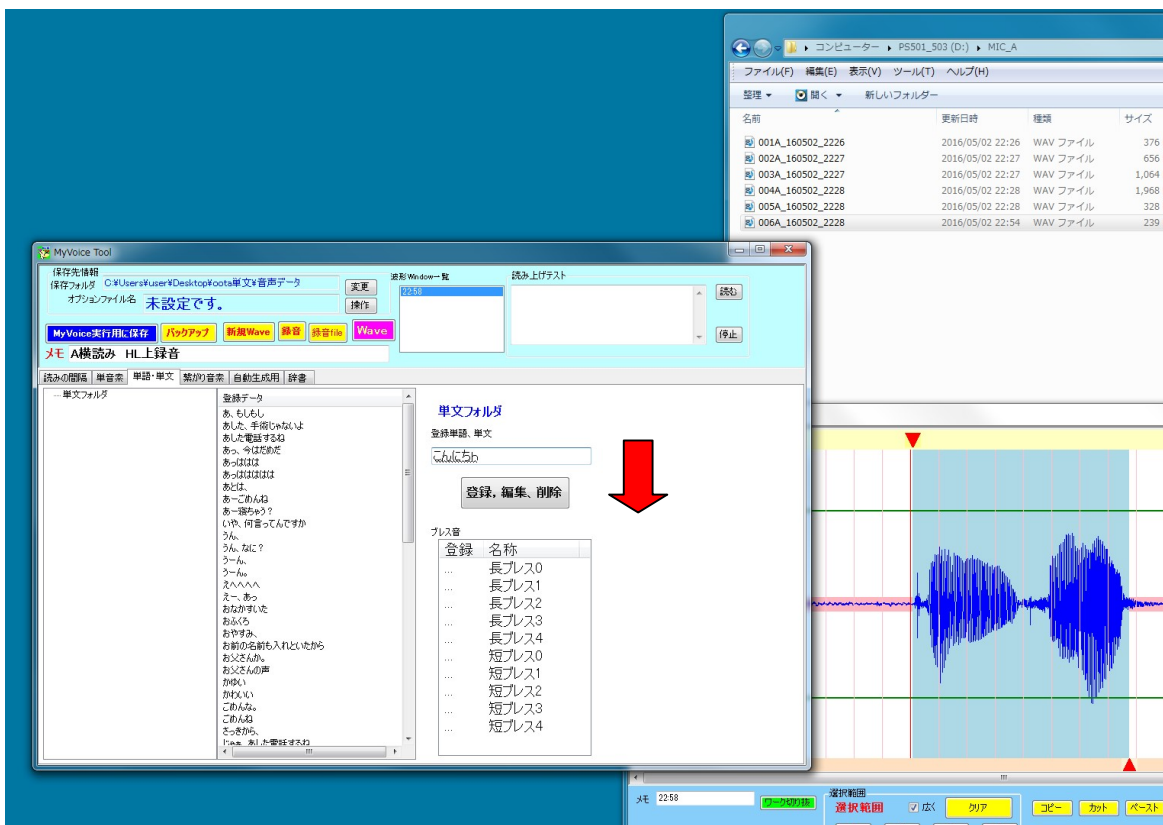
コンピューター ▸ PS501_503 (D:) ▸ MIC_A

ファイル(F) 編集(E) 表示(V) ツール(T) ヘルプ(H)

整理 ▾ 開く ▾ 新しいフォルダー

| 名前 | 更新日時 | 種類 | サイズ |
|---|---|---|---|
| 001A_160502_2226 | 2016/05/02 22:26 | WAV ファイル | 376 |
| 002A_160502_2227 | 2016/05/02 22:27 | WAV ファイル | 656 |
| 003A_160502_2227 | 2016/05/02 22:27 | WAV ファイル | 1,064 |
| 004A_160502_2228 | 2016/05/02 22:28 | WAV ファイル | 1,968 |
| 005A_160502_2228 | 2016/05/02 22:28 | WAV ファイル | 328 |
| 006A_160502_2228 | 2016/05/02 22:54 | WAV ファイル | 239 |

MyVoice Tool

保存先情報
保存フォルダ C:¥Users¥user¥Desktop¥oota単文¥音声データ
変更
オプションファイル名 未設定です。
操作

波形Window一覧
22:58

読み上げテスト
読む
停止

MyVoice実行用に保存 バックアップ 新規Wave 録音 録音file Wave

メモ A横読み HL上録音

読みの間隔 単音素 単語・単文 繋がり音素 自動生成用 辞書

単文フォルダ

登録データ
あ、もしもし
あした、手術じゃないよ
あした電話するね
あっ、今はだめだ
あっははは
あっはははは
あとは、
あーごめんね
あー寝ちゃう？
いや、何言ってんですか
うん、
うん, なに？
うーん、
うーん。
えへへへへ
えー、あっ
おなかすいた
おふくろ
おやすみ、
お前の名前も入れといたから
お父さんか。
お父さんの声
かゆい
かわいい
ごめんな。
ごめんね
さっきから、
じゃあ、あした電話するね

単文フォルダ
登録単語、単文
こんにちわ
登録，編集，削除

ブレス音
| 登録 | 名称 |
|---|---|
| ... | 長ブレス0 |
| ... | 長ブレス1 |
| ... | 長ブレス2 |
| ... | 長ブレス3 |
| ... | 長ブレス4 |
| ... | 短ブレス0 |
| ... | 短ブレス1 |
| ... | 短ブレス2 |
| ... | 短ブレス3 |
| ... | 短ブレス4 |

メモ 22:58 ワーク切り抜
選択範囲
選択範囲 広く クリア
コピー カット ペースト